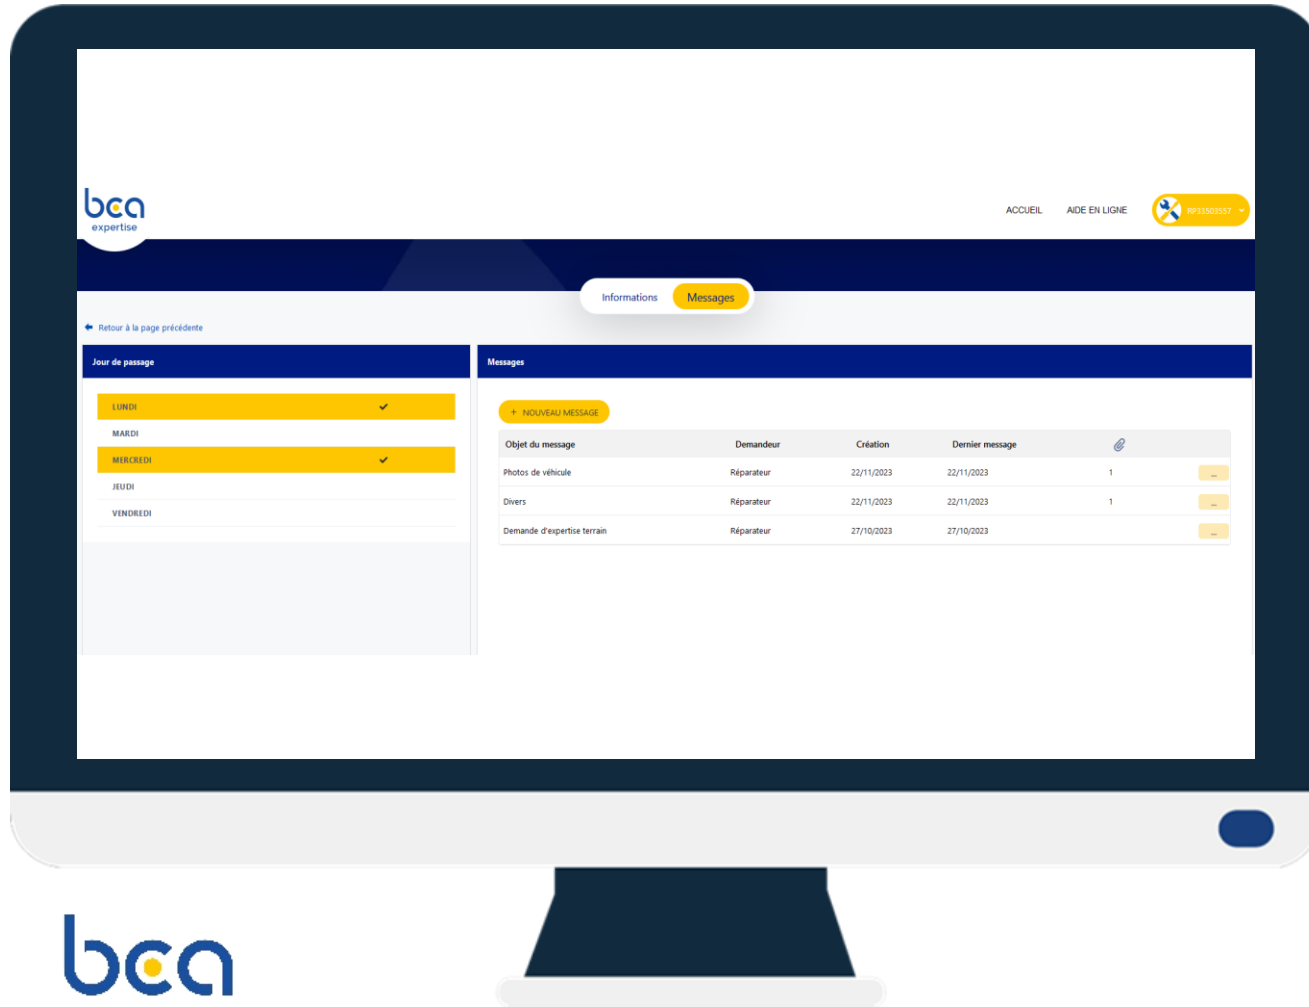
bca
expertise

ACCUEIL AIDE EN LIGNE RP32503557

Informations Messages

Retour à la page précédente

Jour de passage

LUNDI
MARDI
MERCREDI
JEUDI
VENDREDI

Messages

+ NOUVEAU MESSAGE

| Objet du message | Demandeur | Création | Dernier message | | |
|---|---|---|---|---|---|
| Photos de véhicule | Réparateur | 22/11/2023 | 22/11/2023 | 1 | ... |
| Divers | Réparateur | 22/11/2023 | 22/11/2023 | 1 | ... |
| Demande d'expertise terrain | Réparateur | 27/10/2023 | 27/10/2023 | | ... |

bca